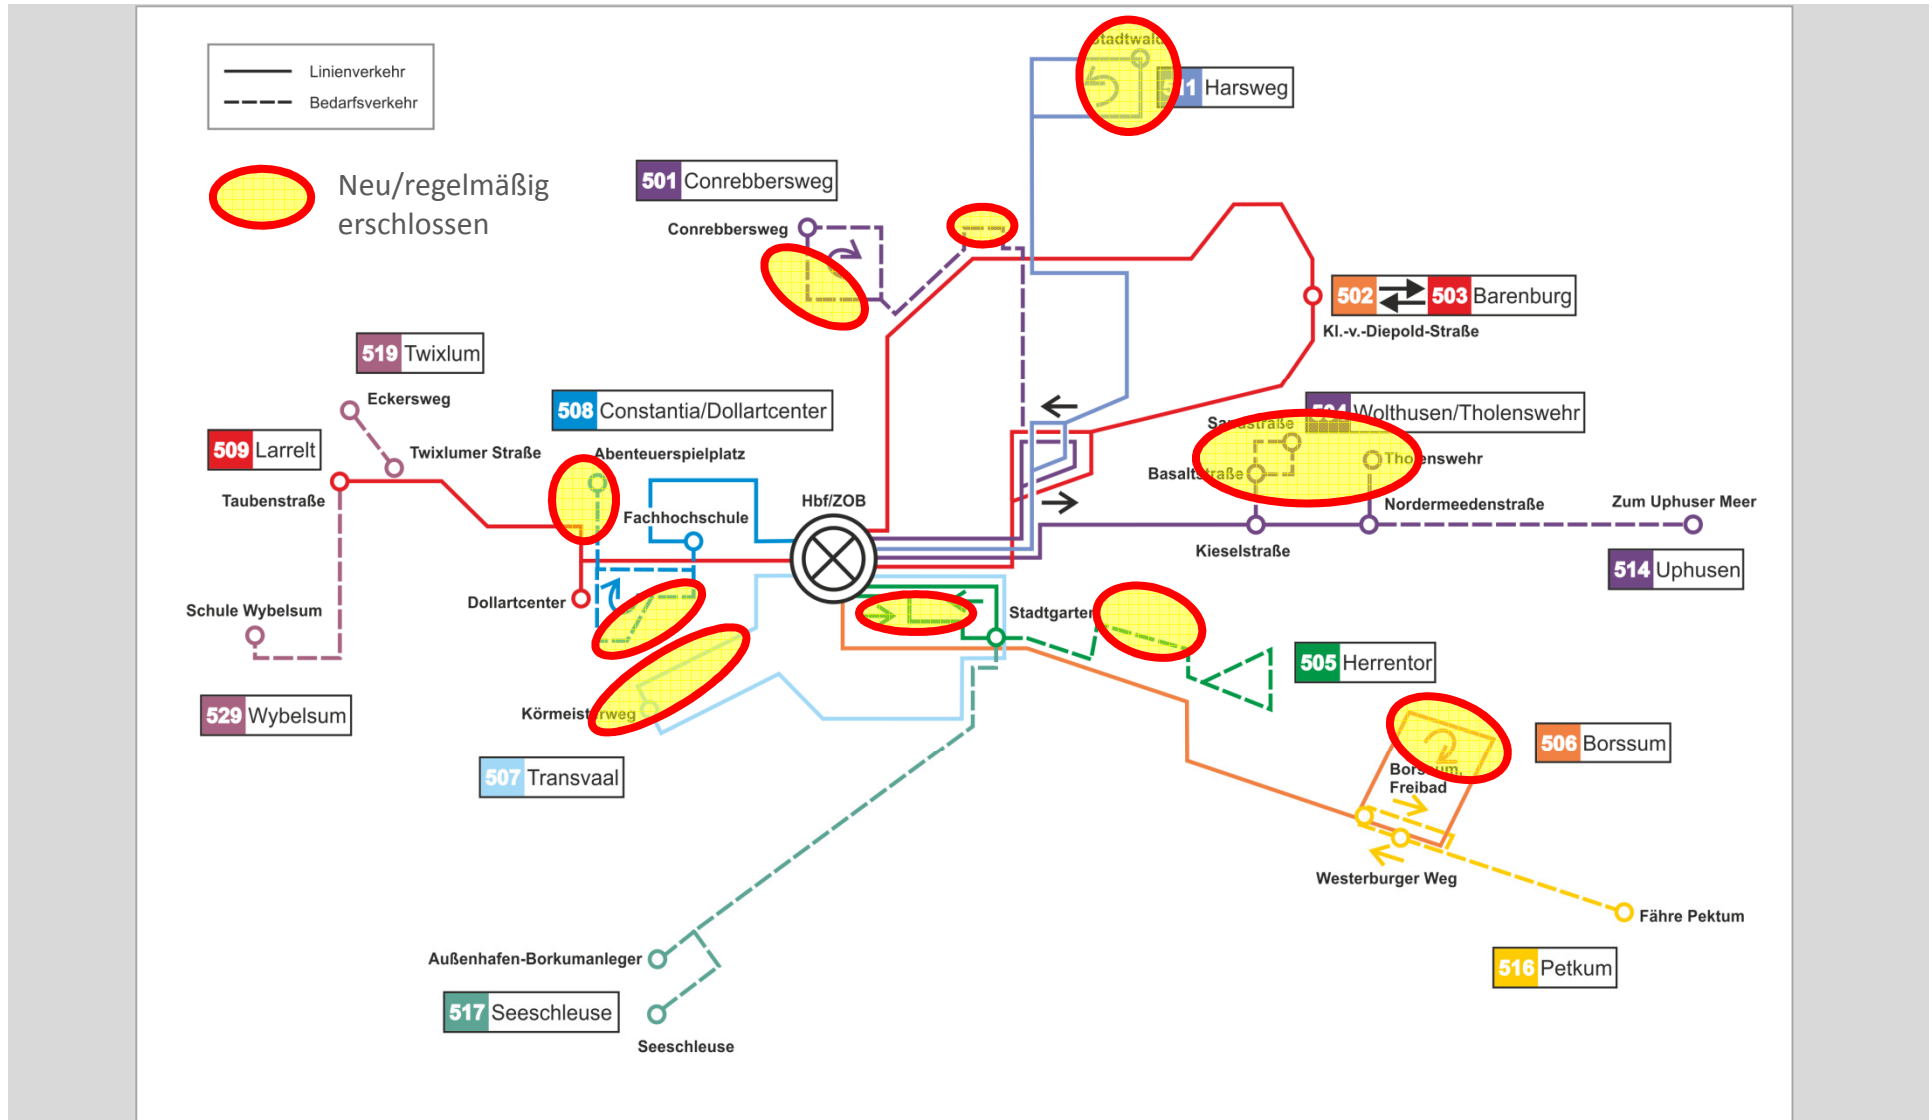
Linienverkehr
Bedarfsverkehr

Neu/regelmäßig erschlossen

Stadtwald
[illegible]1 Harsweg

501 Conrebbersweg
Conrebbersweg

502 503 Barenburg
Kl.-v.-Diepold-Straße

519 Twixlum
Eckersweg
Twixlumer Straße

509 Larrelt
Taubenstraße

508 Constantia/Dollartcenter
Abenteuerspielplatz
Fachhochschule
Hbf/ZOB

5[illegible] Wolthusen/Tholenswehr
Sa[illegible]straße
Basalt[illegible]raße
Tho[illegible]enswehr
Nordermeedenstraße
Zum Uphuser Meer
Kieselstraße

514 Uphusen

Schule Wybelsum
Dollartcenter
Stadtgarten

505 Herrentor

529 Wybelsum

Körmeist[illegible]rweg

507 Transvaal

506 Borssum
Bors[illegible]um Freibad
Westerburger Weg
Fähre Pektum

516 Petkum

Außenhafen-Borkumanleger

517 Seeschleuse
Seeschleuse